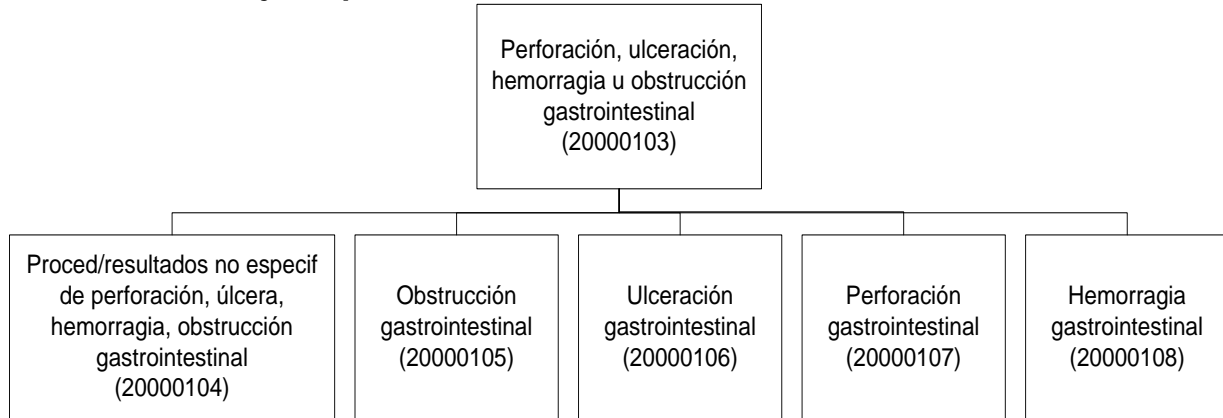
Perforación, ulceración, hemorragia u obstrucción gastrointestinal (20000103)

Proced/resultados no especif de perforación, úlcera, hemorragia, obstrucción gastrointestinal (20000104)

Obstrucción gastrointestinal (20000105)

Ulceración gastrointestinal (20000106)

Perforación gastrointestinal (20000107)

Hemorragia gastrointestinal (20000108)